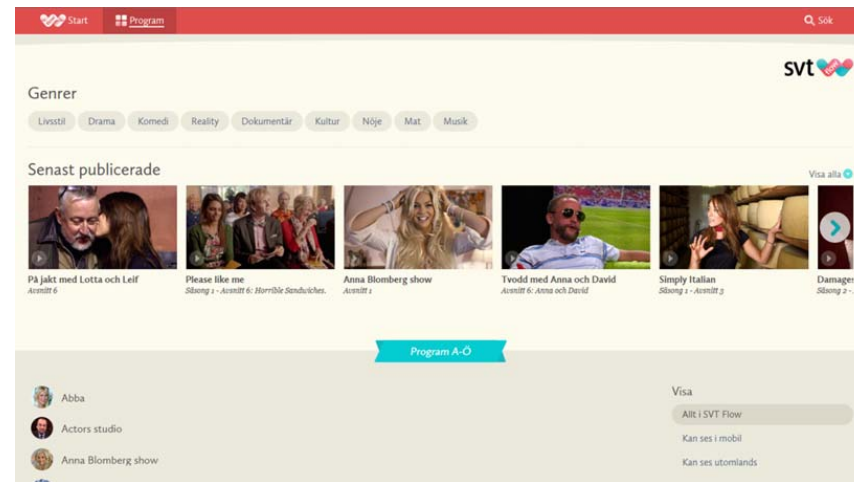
Start Program Sök

svt

Genrer

Livsstil Drama Komedi Reality Dokumentär Kultur Nöje Mat Musik

Senast publicerade

Visa alla

På jakt med Lotta och Leif
Avsnitt 6

Please like me
Säsong 1 - Avsnitt 6: Horrible Sandwiches.

Anna Blomberg show
Avsnitt 1

Tvodd med Anna och David
Avsnitt 6: Anna och David

Simply Italian
Säsong 1 - Avsnitt 3

Damages
Säsong 2 -

Program A-Ö

Abba

Actors studio

Anna Blomberg show

Visa

Allt i SVT Flow

Kan ses i mobil

Kan ses utomlands